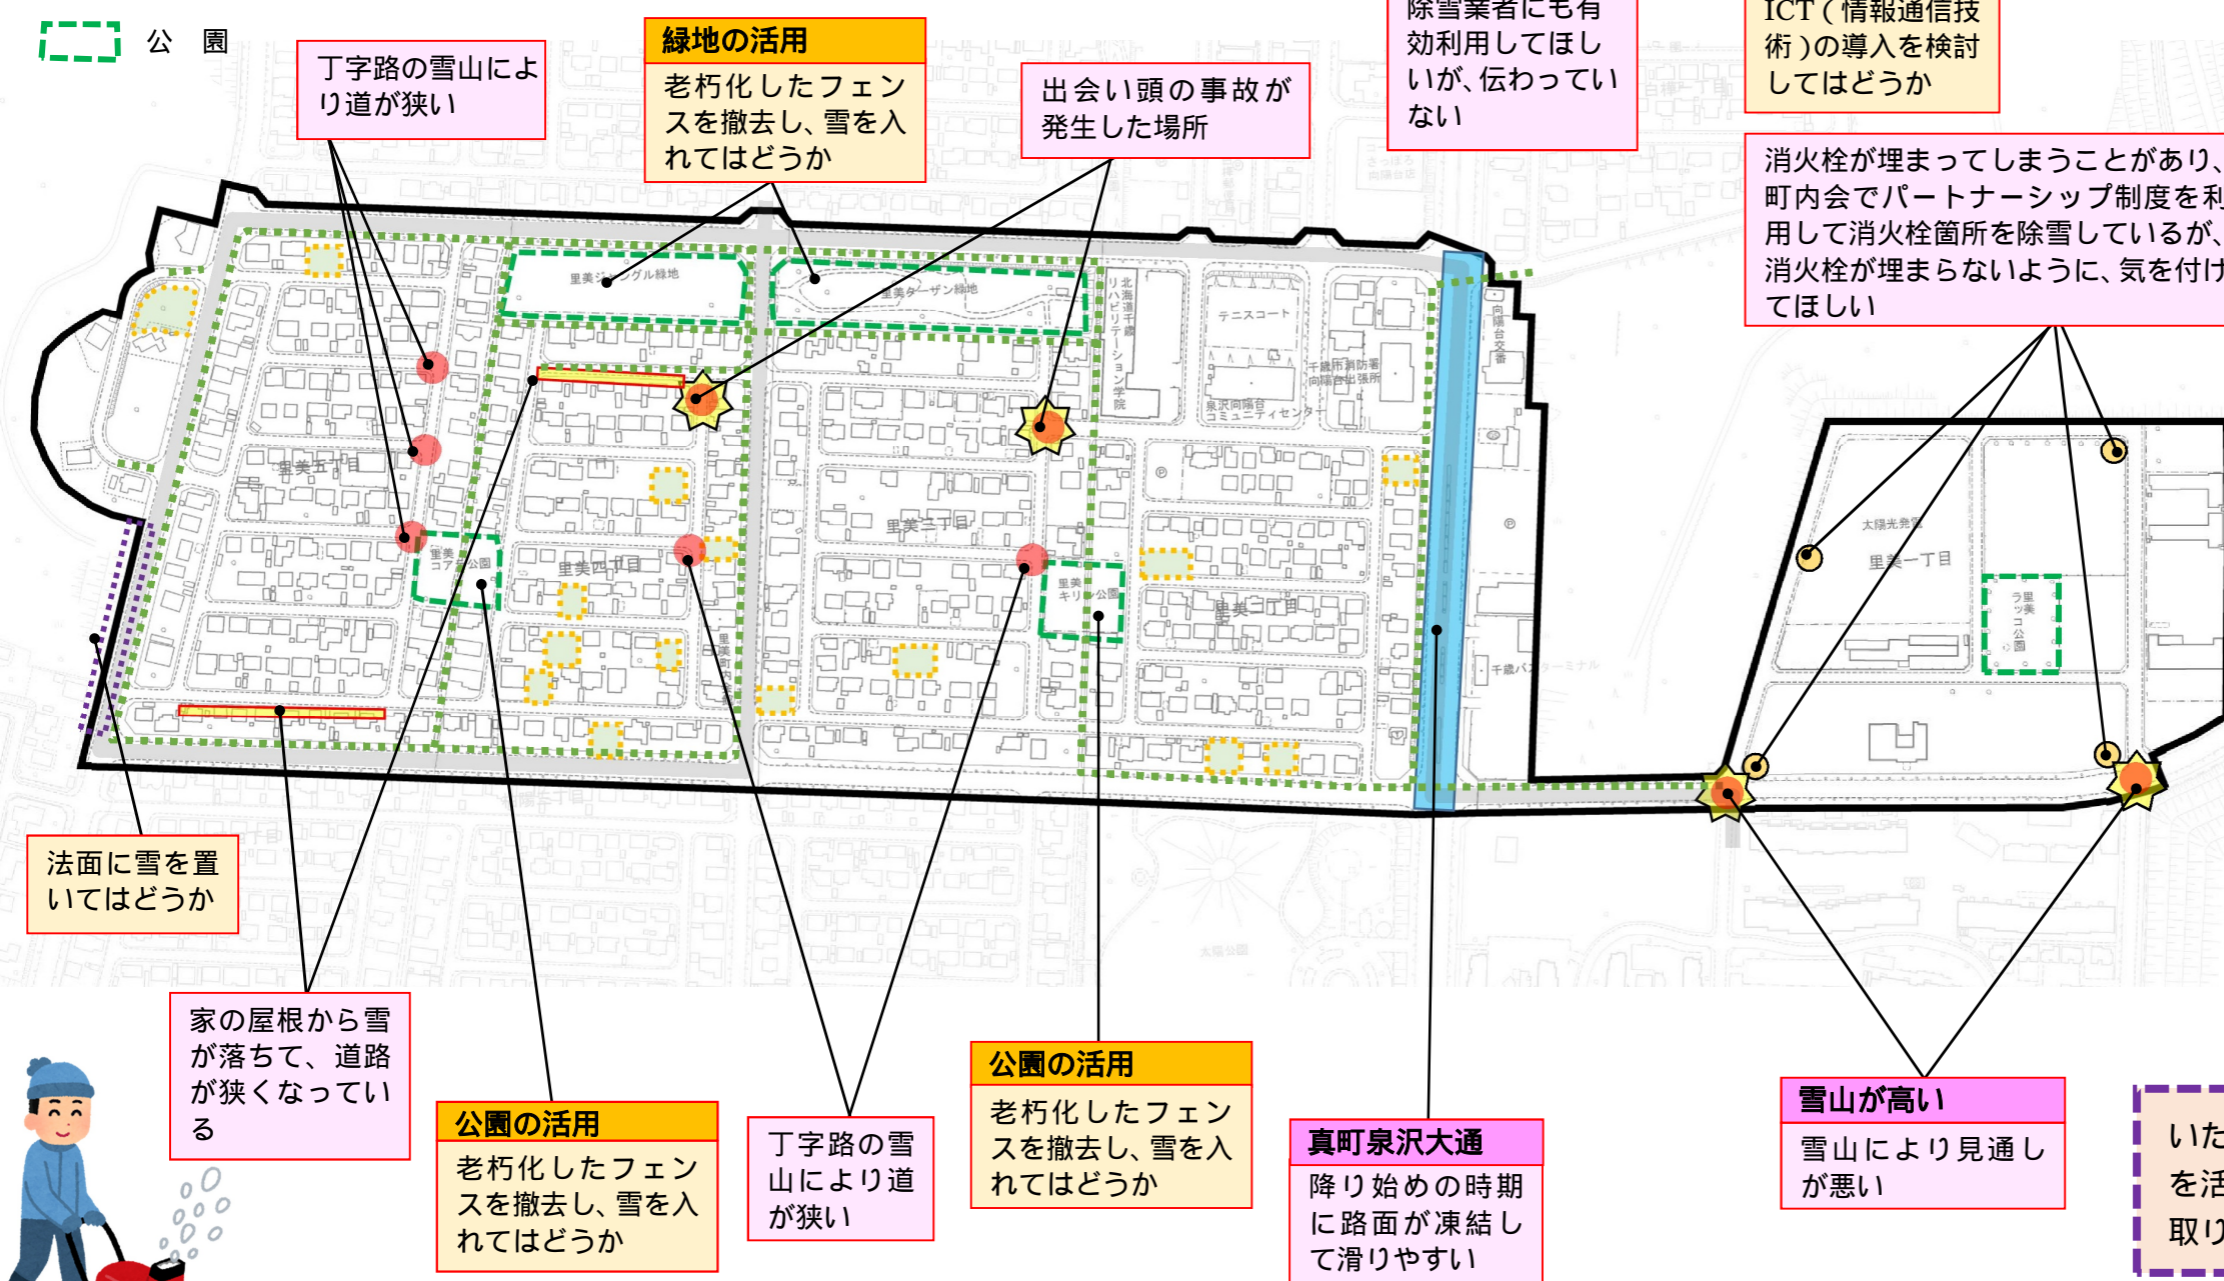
公 園

丁字路の雪山により道が狭い

緑地の活用
老朽化したフェンスを撤去し、雪を入れてはどうか

出会い頭の事故が発生した場所

除雪業者にも有効利用してほしいが、伝わっていない

ICT（情報通信技術）の導入を検討してはどうか

消火栓が埋まってしまうことがあり、町内会でパートナーシップ制度を利用して消火栓箇所を除雪しているが、消火栓が埋まらないように、気を付けてほしい

里美ジャングル緑地

里美ターザン緑地

北海道千歳リハビリテーション学院

テニスコート

千歳市消防署向陽台出張所

泉沢向陽台コミュニティセンター

向陽台交番

里美五丁目

里美コアラ公園

里美四丁目

里美三丁目

里美キリン公園

里美二丁目

太陽光発電

里美一丁目

里美ラッコ公園

千歳バスターミナル

太陽公園

法面に雪を置いてはどうか

家の屋根から雪が落ちて、道路が狭くなっている

公園の活用
老朽化したフェンスを撤去し、雪を入れてはどうか

丁字路の雪山により道が狭い

公園の活用
老朽化したフェンスを撤去し、雪を入れてはどうか

真町泉沢大通
降り始めの時期に路面が凍結して滑りやすい

雪山が高い
雪山により見通しが悪い

いた
を活
取り